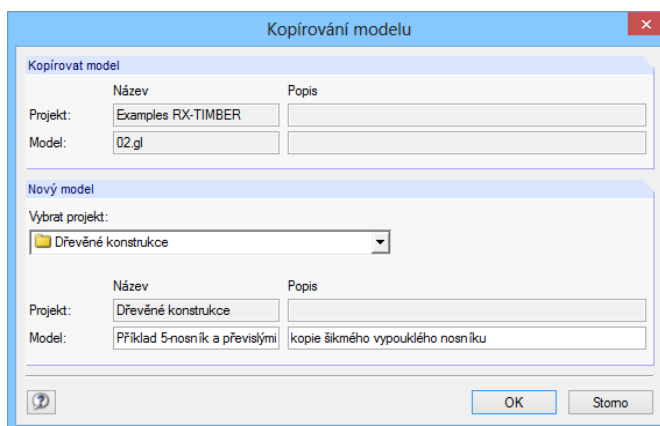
Kopírování modelu

Kopírovat model

Název

Popis

Projekt:

Examples RX-TIMBER

Model:

02.gl

Nový model

Vybrat projekt:

Dřevěné konstrukce

Název

Popis

Projekt:

Dřevěné konstrukce

Model:

Příklad 5-nosník a převislými

kopie šikmého vypouklého nosníku

OK

Storno